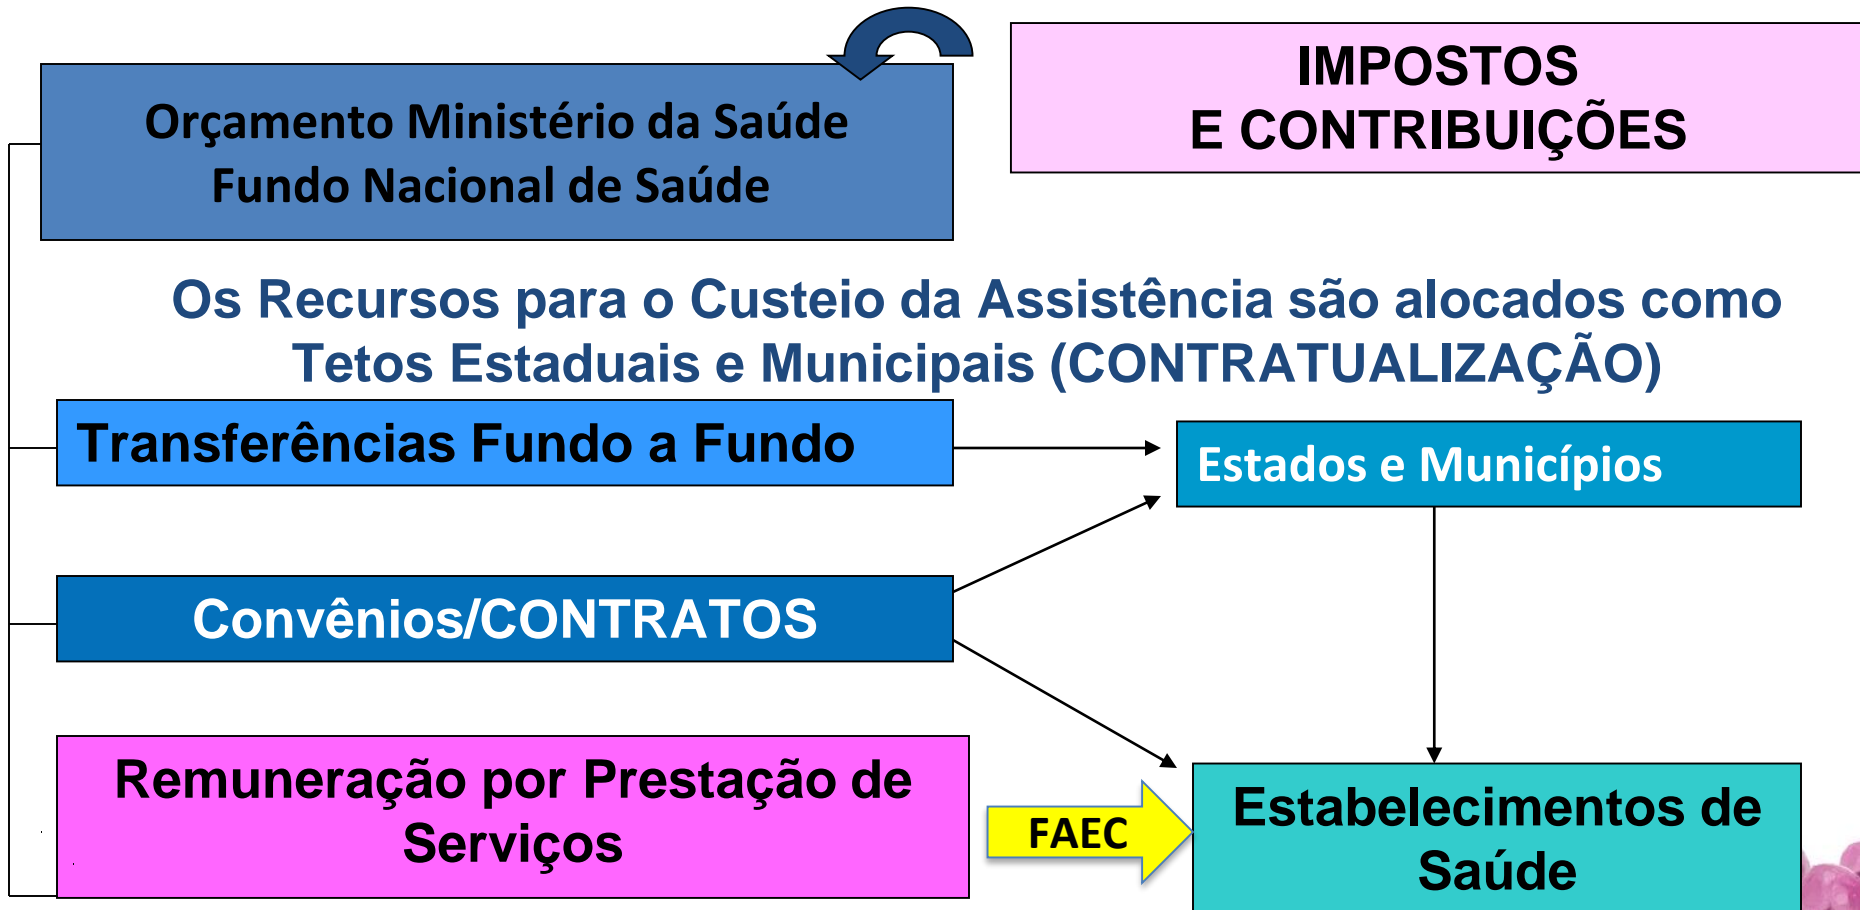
Orçamento Ministério da Saúde
Fundo Nacional de Saúde

IMPOSTOS
E CONTRIBUIÇÕES

Os Recursos para o Custeio da Assistência são alocados como Tetos Estaduais e Municipais (CONTRATUALIZAÇÃO)

Transferências Fundo a Fundo

Estados e Municípios

Convênios/CONTRATOS

Remuneração por Prestação de Serviços

FAEC

Estabelecimentos de Saúde